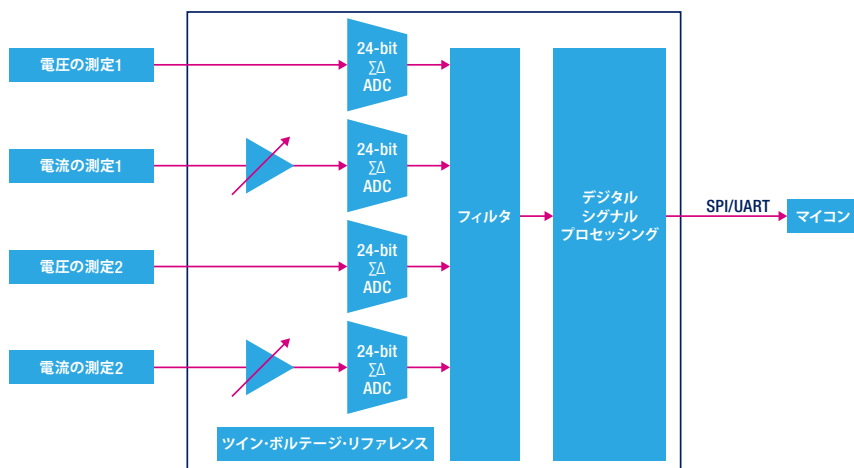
電圧の測定1

電流の測定1

電圧の測定2

電流の測定2

24-bit
$\Sigma\Delta$
ADC

24-bit
$\Sigma\Delta$
ADC

24-bit
$\Sigma\Delta$
ADC

24-bit
$\Sigma\Delta$
ADC

フィルタ

デジタル
シグナル
プロセッシング

SPI/UART

マイコン

ツイン・ボルテージ・リファレンス